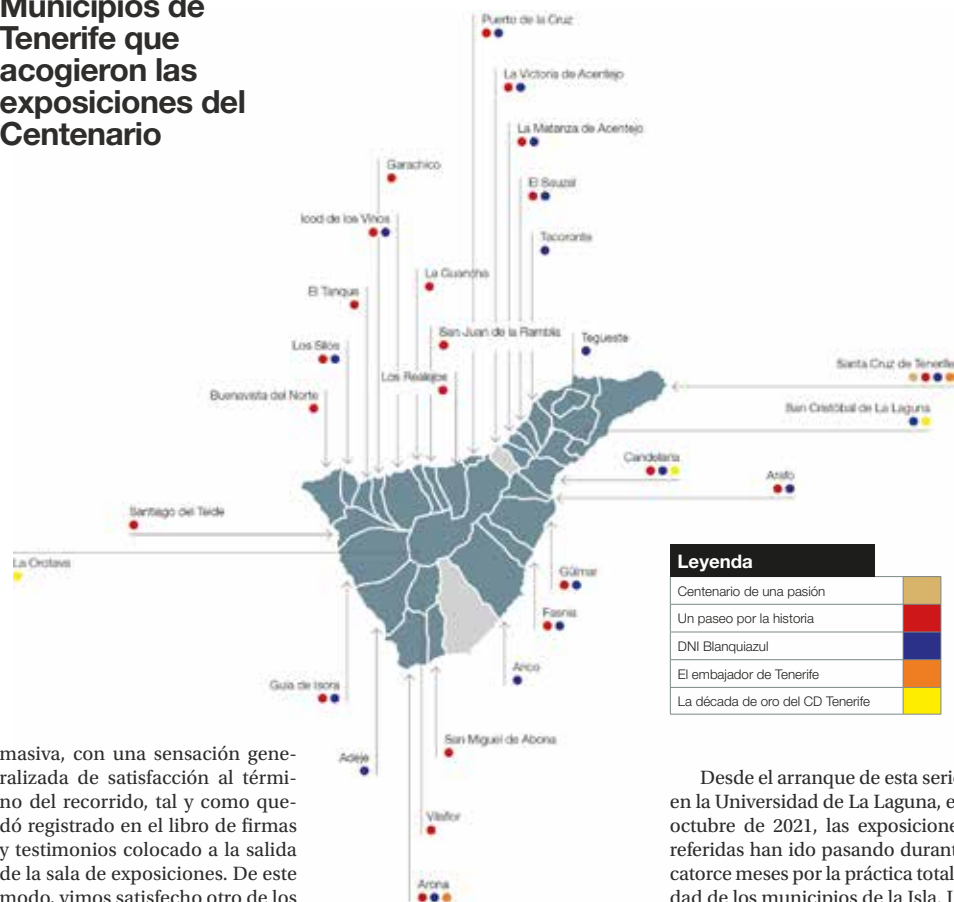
Municipios de Tenerife que acogieron las exposiciones del Centenario

Puerto de la Cruz

La Victoria de Acentejo

La Matanza de Acentejo

El Sauzal

Tacoronte

Garachico

Icod de los Vinos

La Guancha

El Tanque

San Juan de la Rambla

Tegueste

Los Silos

Los Realejos

Santa Cruz de Tenerife

San Cristóbal de La Laguna

Buenavista del Norte

Candelaria

Arafo

Santiago del Teide

La Orotava

Güímar

Fasnia

Arico

Guía de Isora

San Miguel de Abona

Adeje

Vilaflor

Arona

| Leyenda | |
|---|---|
| Centenario de una pasión | |
| Un paseo por la historia | |
| DNI Blanquiazul | |
| El embajador de Tenerife | |
| La década de oro del CD Tenerife | |

masiva, con una sensación generalizada de satisfacción al término del recorrido, tal y como quedó registrado en el libro de firmas y testimonios colocado a la salida de la sala de exposiciones. De este modo, vimos satisfecho otro de los

Desde el arranque de esta serie en la Universidad de La Laguna, e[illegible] octubre de 2021, las exposicione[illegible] referidas han ido pasando durant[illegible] catorce meses por la práctica total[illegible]dad de los municipios de la Isla. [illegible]